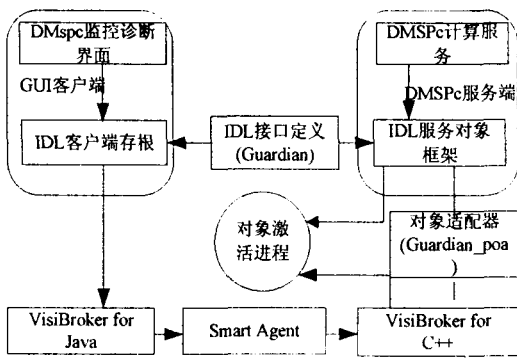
DMspc监控诊断界面

GUI客户端

IDL客户端存根

DMSPc计算服务

DMSPc服务端

IDL服务对象框架

IDL接口定义 (Guardian)

对象激活进程

对象适配器 (Guardian_poa )

VisiBroker for Java

Smart Agent

VisiBroker for C++